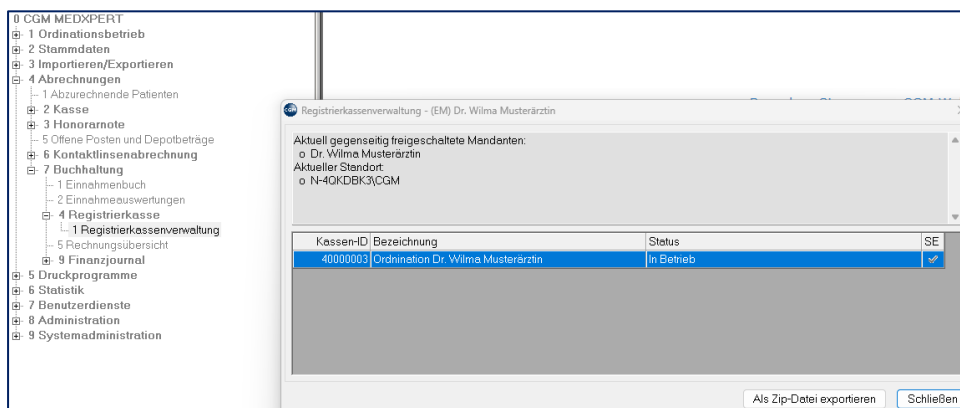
0 CGM MEDXPERT
1 Ordinationsbetrieb
2 Stammdaten
3 Importieren/Exportieren
4 Abrechnungen
1 Abzurechnende Patienten
2 Kasse
3 Honorarnote
5 Offene Posten und Depotbeträge
6 Kontaktlinsenabrechnung
7 Buchhaltung
1 Einnahmenbuch
2 Einnahmeauswertungen
4 Registrierkasse
1 Registrierkassenverwaltung
5 Rechnungsübersicht
9 Finanzjournal
5 Druckprogramme
6 Statistik
7 Benutzerdienste
8 Administration
9 Systemadministration

Registrierkassenverwaltung - (EM) Dr. Wilma Musterärztin

Aktuell gegenseitig freigeschaltete Mandanten:
o Dr. Wilma Musterärztin
Aktueller Standort:
o N-4QKDBK3\CGM

| Kassen-ID | Bezeichnung | Status | SE |
|---|---|---|---|
| 40000003 | Ordination Dr. Wilma Musterärztin | In Betrieb | ✔ |

Als Zip-Datei exportieren
Schließen